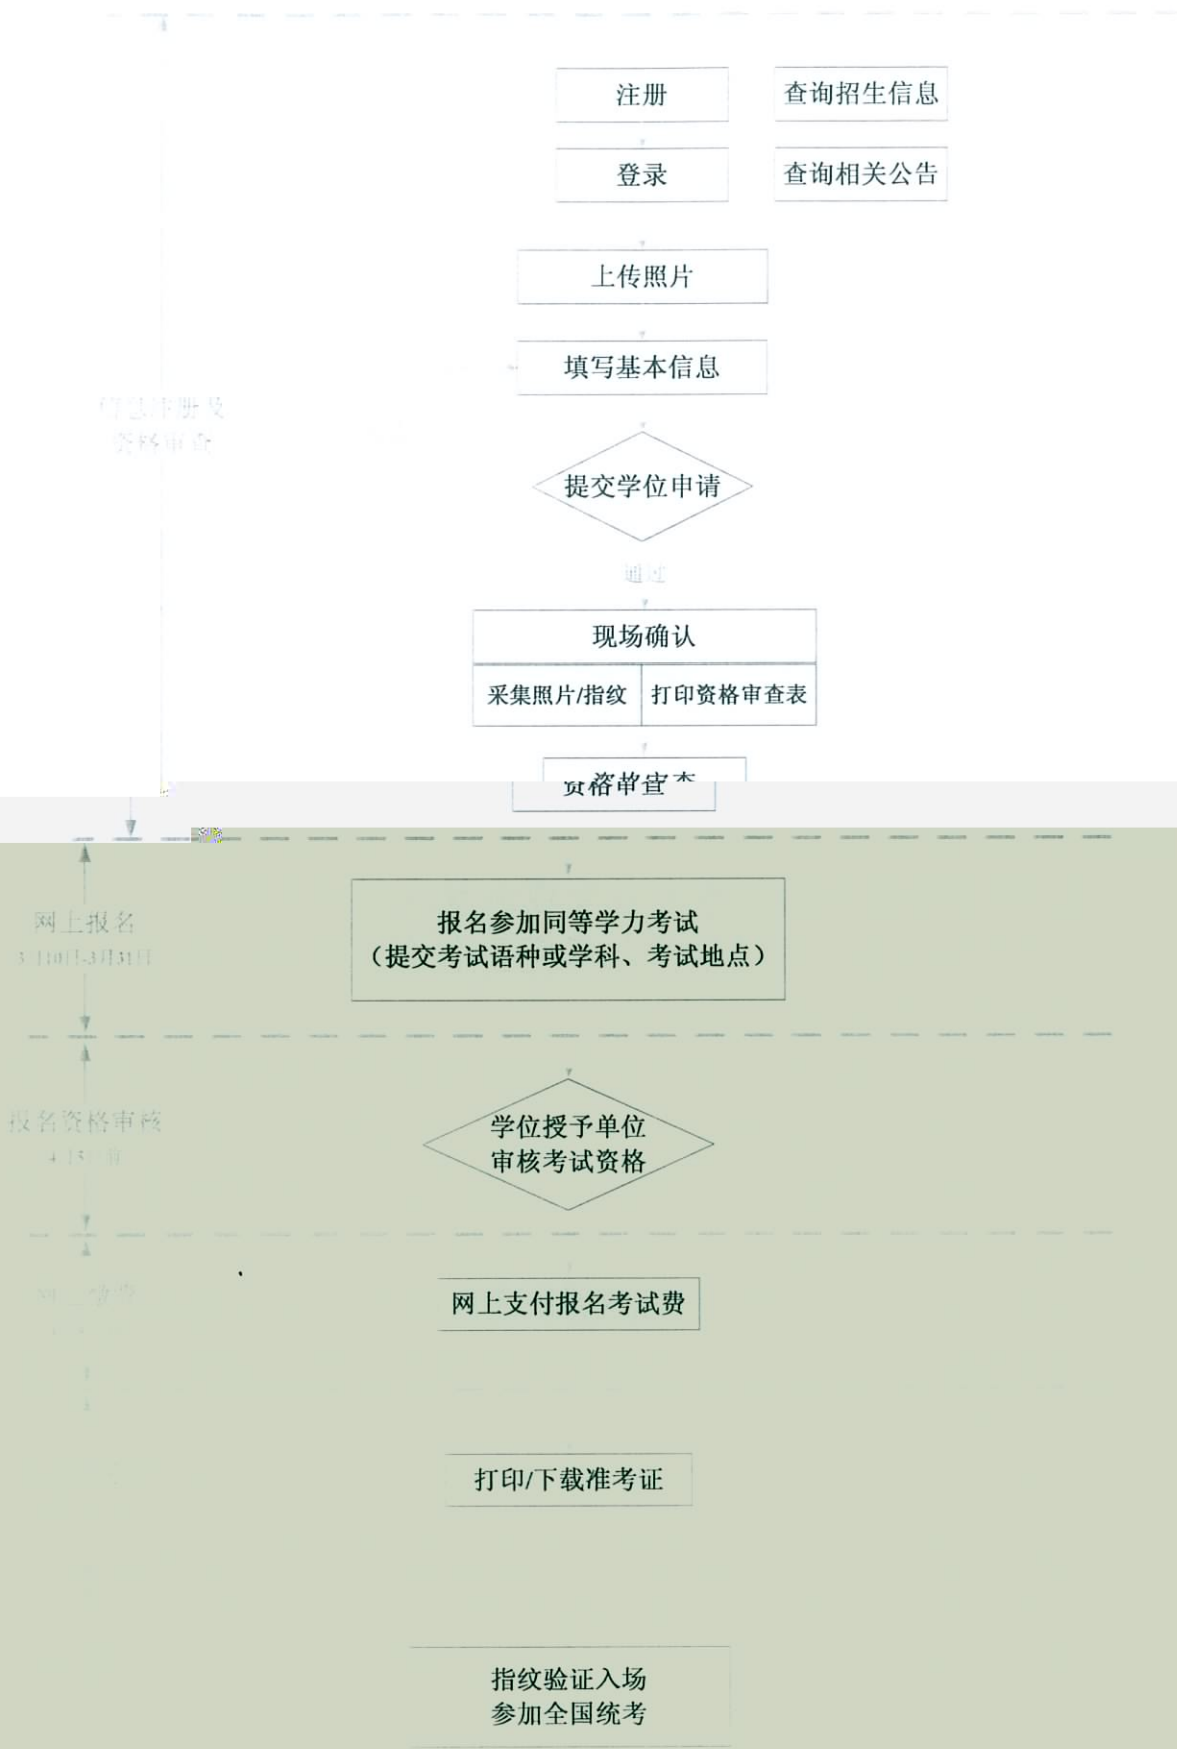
注册

查询招生信息

登录

查询相关公告

上传照片

填写基本信息

信息注册及资格审查

提交学位申请

通过

现场确认

采集照片/指纹

打印资格审查表

资格审查

网上报名
3月10日-3月31日

报名参加同等学力考试
（提交考试语种或学科、考试地点）

报名资格审核
4月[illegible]日

学位授予单位
审核考试资格

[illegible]

网上支付报名考试费

打印/下载准考证

指纹验证入场
参加全国统考